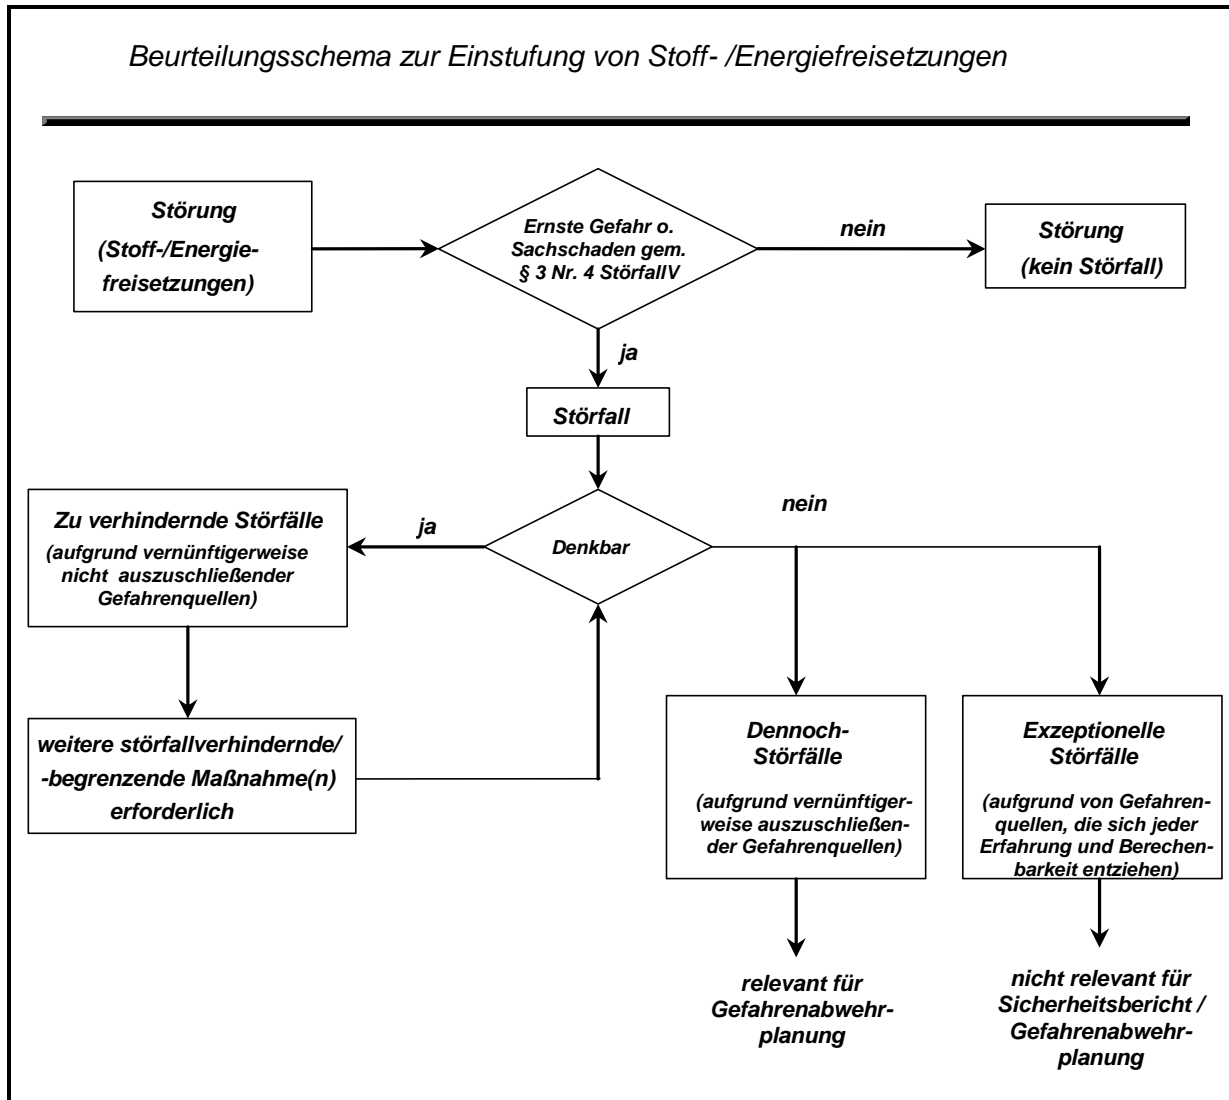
Beurteilungsschema zur Einstufung von Stoff- /Energiefreisetzungen

Störung (Stoff-/Energiefreisetzungen)

Ernste Gefahr o. Sachschaden gem. § 3 Nr. 4 StörfallV

nein

Störung (kein Störfall)

ja

Störfall

Zu verhindernde Störfälle (aufgrund vernünftigerweise nicht auszuschließender Gefahrenquellen)

ja

Denkbar

nein

weitere störfallverhindernde/ -begrenzende Maßnahme(n) erforderlich

Dennoch-Störfälle

(aufgrund vernünftigerweise auszuschließender Gefahrenquellen)

Exzeptionelle Störfälle

(aufgrund von Gefahrenquellen, die sich jeder Erfahrung und Berechenbarkeit entziehen)

relevant für Gefahrenabwehrplanung

nicht relevant für Sicherheitsbericht / Gefahrenabwehrplanung